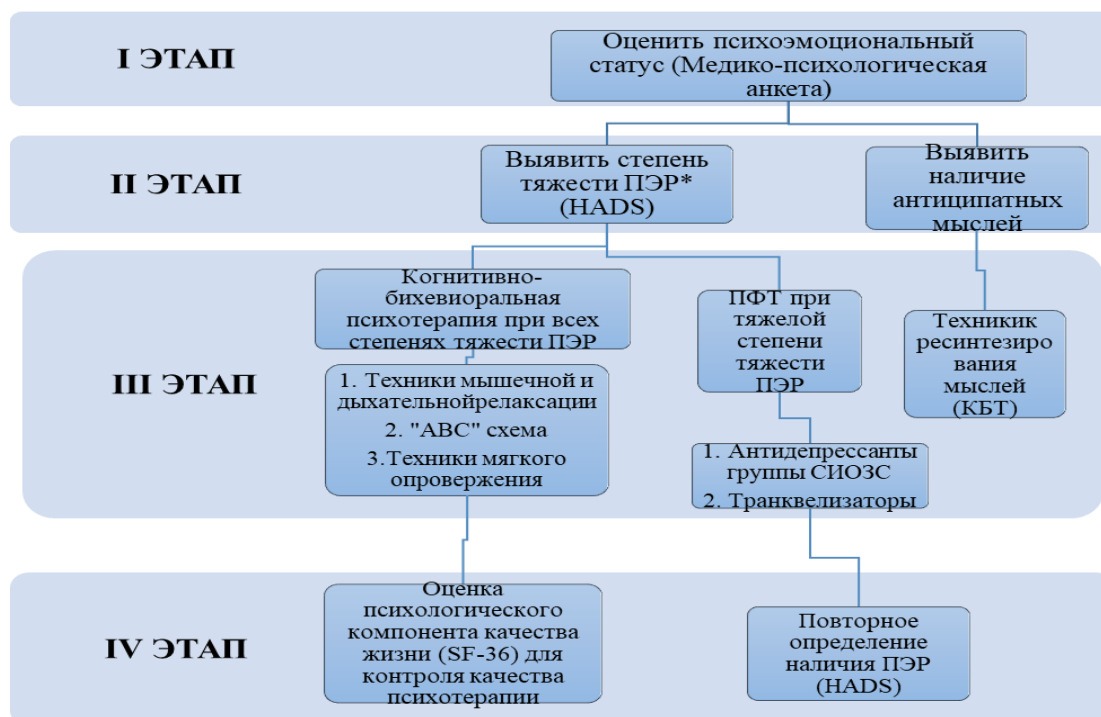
I ЭТАП

Оценить психоэмоциональный статус (Медико-психологическая анкета)

II ЭТАП

Выявить степень тяжести ПЭР* (HADS)

Выявить наличие антиципатных мыслей

III ЭТАП

Когнитивно-бихевиоральная психотерапия при всех степенях тяжести ПЭР

1. Техники мышечной и дыхательнойрелаксации
2. "АВС" схема
3.Техники мягкого опровержения

ПФТ при тяжелой степени тяжести ПЭР

1. Антидепрессанты группы СИОЗС
2. Транквелизаторы

Техник ресинтезиро вания мыслей (КБТ)

IV ЭТАП

Оценка психологического компонента качества жизни (SF-36) для контроля качества психотерапии

Повторное определение наличия ПЭР (HADS)